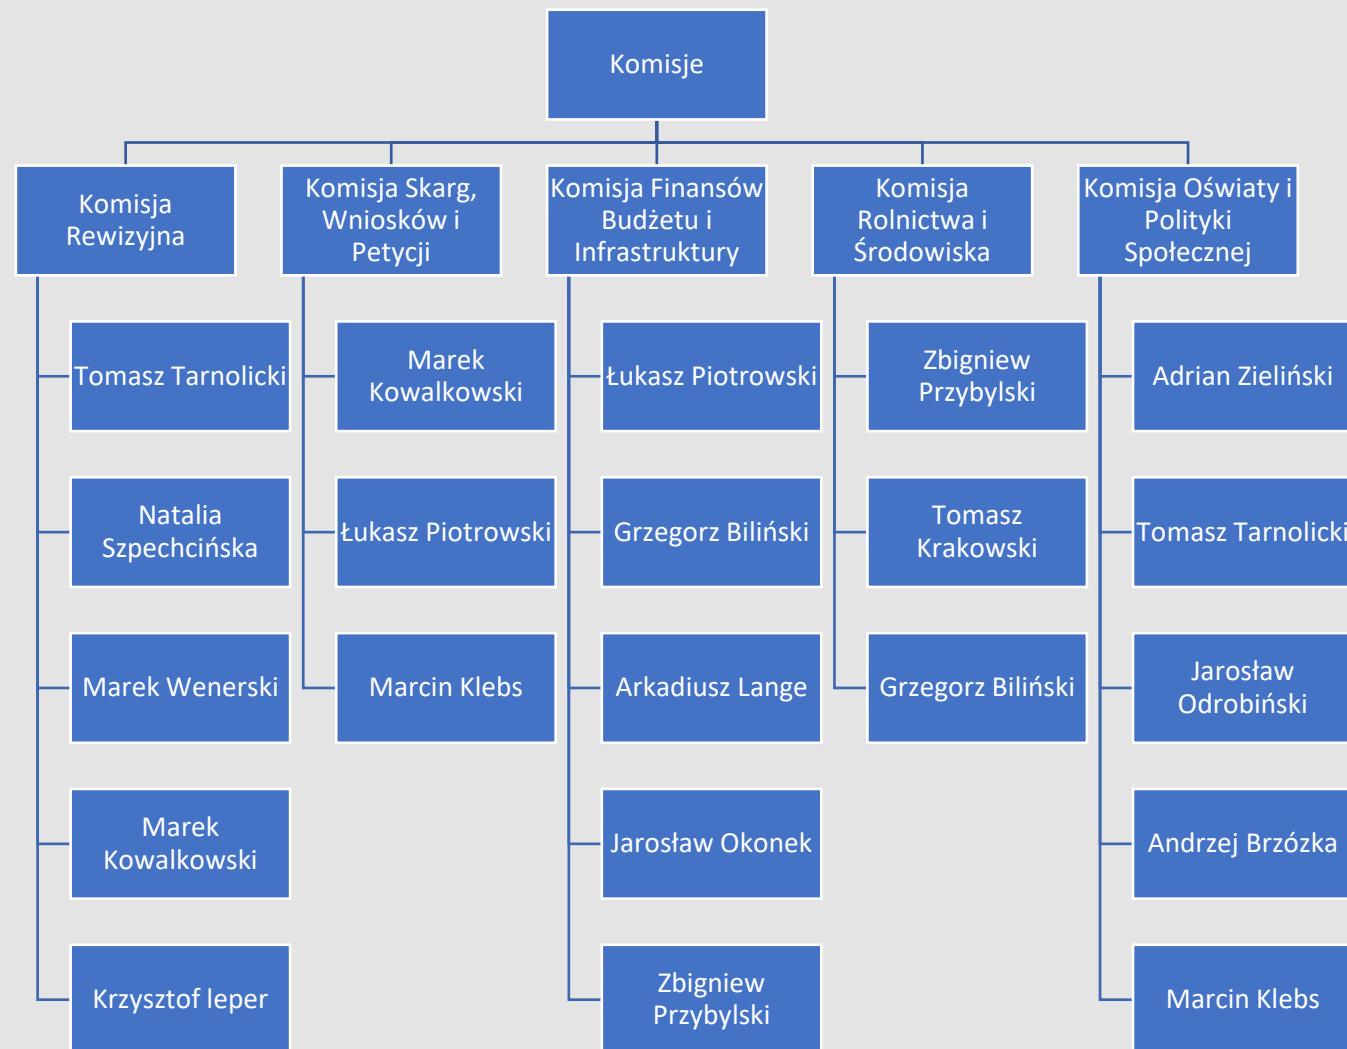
Komisje

Komisja Rewizyjna

Tomasz Tarnolicki

Natalia Szpechcińska

Marek Wenerski

Marek Kowalkowski

Krzysztof Ieper

Komisja Skarg, Wniosków i Petycji

Marek Kowalkowski

Łukasz Piotrowski

Marcin Klebs

Komisja Finansów Budżetu i Infrastruktury

Łukasz Piotrowski

Grzegorz Biliński

Arkadiusz Lange

Jarosław Okonek

Zbigniew Przybylski

Komisja Rolnictwa i Środowiska

Zbigniew Przybylski

Tomasz Krakowski

Grzegorz Biliński

Komisja Oświaty i Polityki Społecznej

Adrian Zieliński

Tomasz Tarnolicki

Jarosław Odrobiński

Andrzej Brzózka

Marcin Klebs